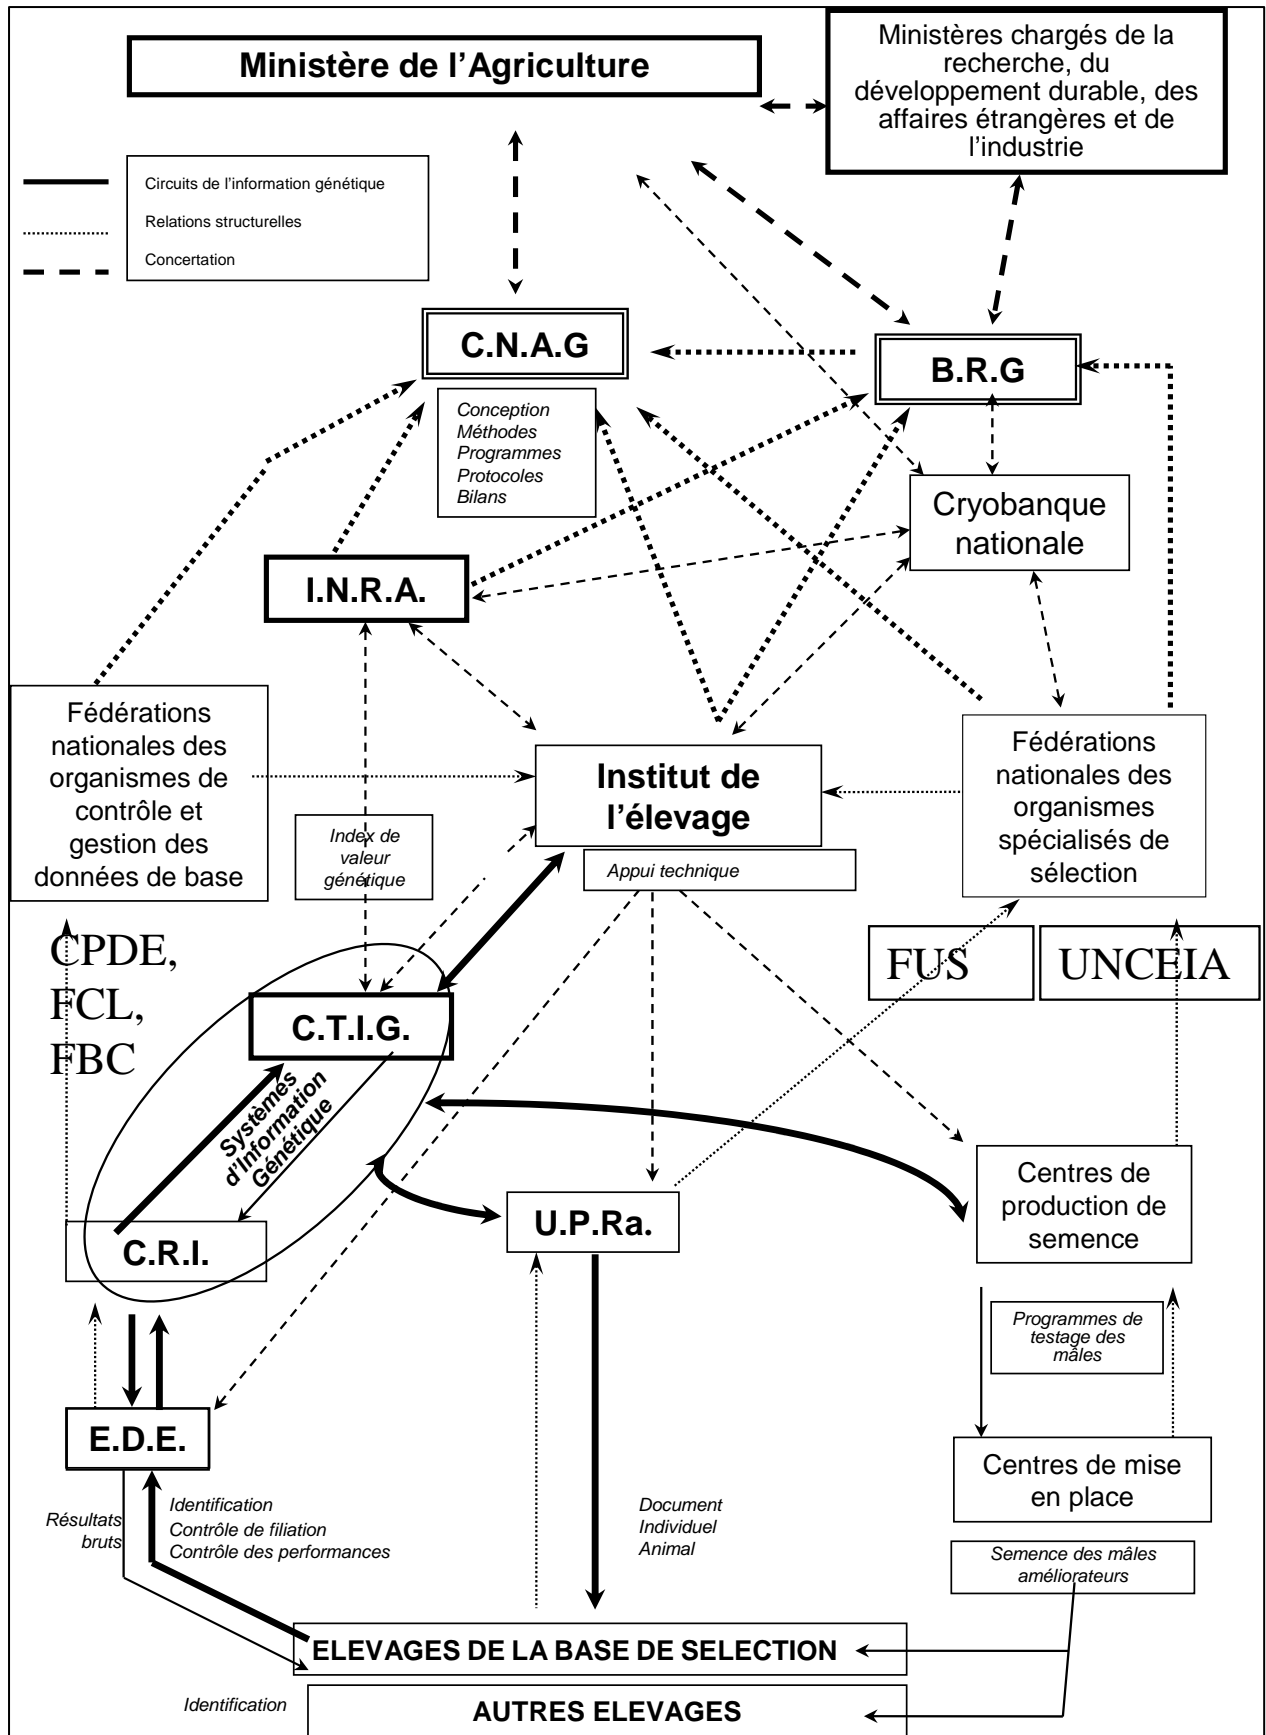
Ministère de l'Agriculture

Ministères chargés de la recherche, du développement durable, des affaires étrangères et de l'industrie

Circuits de l'information génétique
Relations structurelles
Concertation

C.N.A.G

B.R.G

Conception
Méthodes
Programmes
Protocoles
Bilans

Cryobanque nationale

I.N.R.A.

Fédérations nationales des organismes de contrôle et gestion des données de base

Institut de l'élevage

Appui technique

Fédérations nationales des organismes spécialisés de sélection

Index de valeur génétique

CPDE, FCL, FBC

FUS

UNCEIA

C.T.I.G.

Systèmes d'Information Génétique

Centres de production de semence

C.R.I.

U.P.Ra.

Programmes de testage des mâles

E.D.E.

Centres de mise en place

Résultats bruts

Identification
Contrôle de filiation
Contrôle des performances

Document Individuel Animal

Semence des mâles améliorateurs

ELEVAGES DE LA BASE DE SELECTION

Identification

AUTRES ELEVAGES